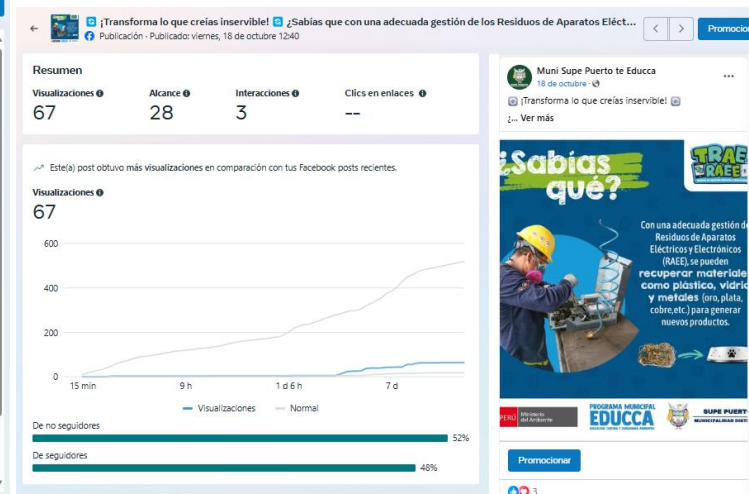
¡Transforma lo que creías inservible! ¿Sabías que con una adecuada gestión de los Residuos de Aparatos Eléct...
Publicación · Publicado: viernes, 18 de octubre 12:40

Promocion

Resumen

| Visualizaciones | Alcance | Interacciones | Clics en enlaces |
|---|---|---|---|
| 67 | 28 | 3 | -- |

Este(a) post obtuvo más visualizaciones en comparación con tus Facebook posts recientes.

Visualizaciones
67

600
400
200
0
15 min
9 h
1 d 6 h
7 d

Visualizaciones
Normal

De no seguidores
52%

De seguidores
48%

Muni Supe Puerto te Educca
18 de octubre ·

¡Transforma lo que creías inservible!
¿... Ver más

¿Sabías qué?

TRAE RAEE

Con una adecuada gestión de Residuos de Aparatos Eléctricos y Electrónicos (RAEE), se pueden recuperar materiales como plástico, vidrio y metales (oro, plata, cobre,etc.) para generar nuevos productos.

PERÚ Ministerio del Ambiente
PROGRAMA MUNICIPAL EDUCCA
SUPE PUERTO MUNICIPALIDAD DISTRITAL

Promocionar

3